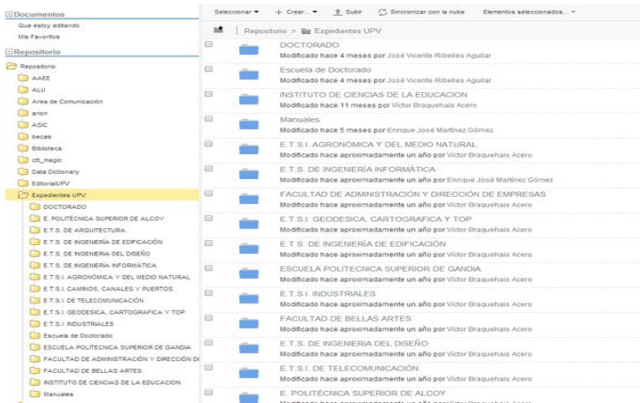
Documentos
Que estoy editando
Mis Favoritos

Repositorio
Repositorio
AAEE
ALU
Area de Comunicación
arion
ASIC
becas
Biblioteca
ctt_magic
Data Dictionary
EditorialUPV
Expedientes UPV
DOCTORADO
E. POLITÉCNICA SUPERIOR DE ALCOY
E.T.S. DE ARQUITECTURA
E.T.S. DE INGENIERÍA DE EDIFICACIÓN
E.T.S. DE INGENIERIA DEL DISEÑO
E.T.S. DE INGENIERÍA INFORMÁTICA
E.T.S.I. AGRONÓMICA Y DEL MEDIO NATURAL
E.T.S.I. CAMINOS, CANALES Y PUERTOS
E.T.S.I. DE TELECOMUNICACIÓN
E.T.S.I. GEODESICA, CARTOGRAFICA Y TOP
E.T.S.I. INDUSTRIALES
Escuela de Doctorado
ESCUELA POLITECNICA SUPERIOR DE GANDIA
FACULTAD DE ADMINISTRACIÓN Y DIRECCIÓN DE
FACULTAD DE BELLAS ARTES
INSTITUTO DE CIENCIAS DE LA EDUCACION
Manuales

Seleccionar ▾ + Crear... ▾ Subir Sincronizar con la nube Elementos seleccionados... ▾

Repositorio > Expedientes UPV

DOCTORADO
Modificado hace 4 meses por José Vicente Ribelles Aguilar
Escuela de Doctorado
Modificado hace 4 meses por José Vicente Ribelles Aguilar
INSTITUTO DE CIENCIAS DE LA EDUCACION
Modificado hace 11 meses por Victor Braquehais Acero
Manuales
Modificado hace 5 meses por Enrique José Martínez Gómez
E.T.S.I. AGRONÓMICA Y DEL MEDIO NATURAL
Modificado hace aproximadamente un año por Victor Braquehais Acero
E.T.S. DE INGENIERÍA INFORMÁTICA
Modificado hace aproximadamente un año por Enrique José Martínez Gómez
FACULTAD DE ADMINISTRACIÓN Y DIRECCIÓN DE EMPRESAS
Modificado hace aproximadamente un año por Victor Braquehais Acero
E.T.S.I. GEODESICA, CARTOGRAFICA Y TOP
Modificado hace aproximadamente un año por Victor Braquehais Acero
E.T.S. DE INGENIERÍA DE EDIFICACIÓN
Modificado hace aproximadamente un año por Victor Braquehais Acero
ESCUELA POLITECNICA SUPERIOR DE GANDIA
Modificado hace aproximadamente un año por Victor Braquehais Acero
E.T.S.I. INDUSTRIALES
Modificado hace aproximadamente un año por Victor Braquehais Acero
FACULTAD DE BELLAS ARTES
Modificado hace aproximadamente un año por Victor Braquehais Acero
E.T.S. DE INGENIERIA DEL DISEÑO
Modificado hace aproximadamente un año por Victor Braquehais Acero
E.T.S.I. DE TELECOMUNICACIÓN
Modificado hace aproximadamente un año por Victor Braquehais Acero
E. POLITÉCNICA SUPERIOR DE ALCOY
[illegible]